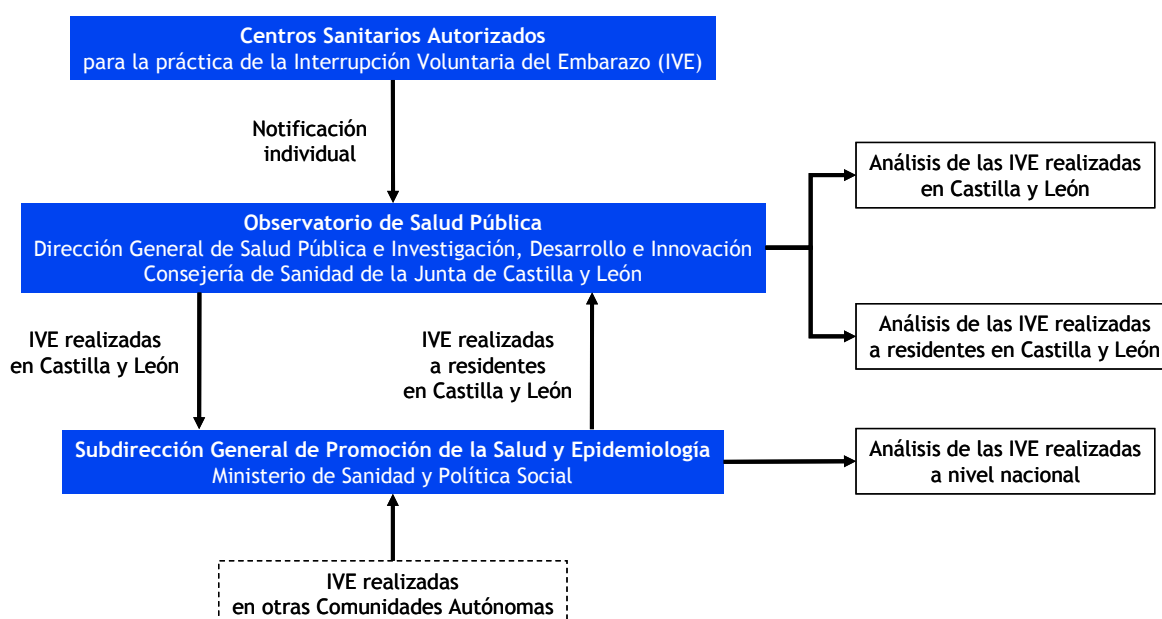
Centros Sanitarios Autorizados
para la práctica de la Interrupción Voluntaria del Embarazo (IVE)

Notificación individual

Observatorio de Salud Pública
Dirección General de Salud Pública e Investigación, Desarrollo e Innovación
Consejería de Sanidad de la Junta de Castilla y León

Análisis de las IVE realizadas en Castilla y León

Análisis de las IVE realizadas a residentes en Castilla y León

IVE realizadas en Castilla y León

IVE realizadas a residentes en Castilla y León

Subdirección General de Promoción de la Salud y Epidemiología
Ministerio de Sanidad y Política Social

Análisis de las IVE realizadas a nivel nacional

IVE realizadas en otras Comunidades Autónomas